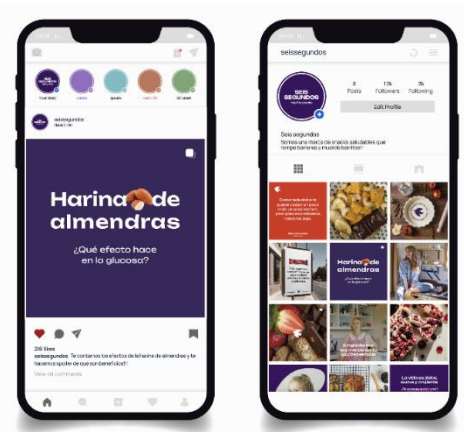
Your story

seissegundos

Harina de almendras

¿Qué efecto hace en la glucosa?

216 likes

seissegundos Te contamos los efectos de la harina de almendras y te hacemos spoiler de que son beneficios!

View all comments

seissegundos

SEIS SEGUNDOS

8 Posts

1.5k Followers

76 Following

Edit Profile

Seis segundos

Somos una marca de snacks saludables que rompe barreras y muchos tabúes!

Harina de almendras